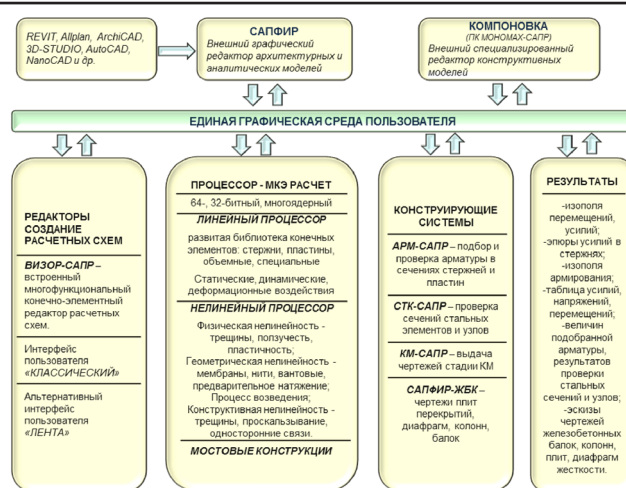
REVIT, Allplan, ArchiCAD, 3D-STUDIO, AutoCAD, NanoCAD и др.

САПФИР
Внешний графический редактор архитектурных и аналитических моделей

КОМПОНОВКА
(ПК МОНОМАХ-САПР)
Внешний специализированный редактор конструктивных моделей

ЕДИНАЯ ГРАФИЧЕСКАЯ СРЕДА ПОЛЬЗОВАТЕЛЯ

РЕДАКТОРЫ СОЗДАНИЕ РАСЧЕТНЫХ СХЕМ

ВИЗОР-САПР – встроенный многофункциональный конечно-элементный редактор расчетных схем.

Интерфейс пользователя «КЛАССИЧЕСКИЙ»

Альтернативный интерфейс пользователя «ЛЕНТА»

ПРОЦЕССОР - МКЭ РАСЧЕТ

64-, 32-битный, многоядерный

ЛИНЕЙНЫЙ ПРОЦЕССОР

развитая библиотека конечных элементов: стержни, пластины, объемные, специальные

Статические, динамические, деформационные воздействия

НЕЛИНЕЙНЫЙ ПРОЦЕССОР

Физическая нелинейность - трещины, ползучесть, пластичность;
Геометрическая нелинейность - мембраны, нити, вантовые, предварительное натяжение;
Процесс возведения;
Конструктивная нелинейность - трещины, проскальзывание, односторонние связи.

МОСТОВЫЕ КОНСТРУКЦИИ

КОНСТРУИРУЮЩИЕ СИСТЕМЫ

АРМ-САПР – подбор и проверка арматуры в сечениях стержней и пластин

СТК-САПР – проверка сечений стальных элементов и узлов

КМ-САПР – выдача чертежей стадии КМ

САПФИР-ЖБК – чертежи плит перекрытий, диафрагм, колонн, балок

РЕЗУЛЬТАТЫ

-изополя перемещений, усилий;
-эпюры усилий в стержнях;
-изополя армирования;
-таблица усилий, напряжений, перемещений;
-величин подобранной арматуры, результатов проверки стальных сечений и узлов;
-эскизы чертежей железобетонных балок, колонн, плит, диафрагм жесткости.